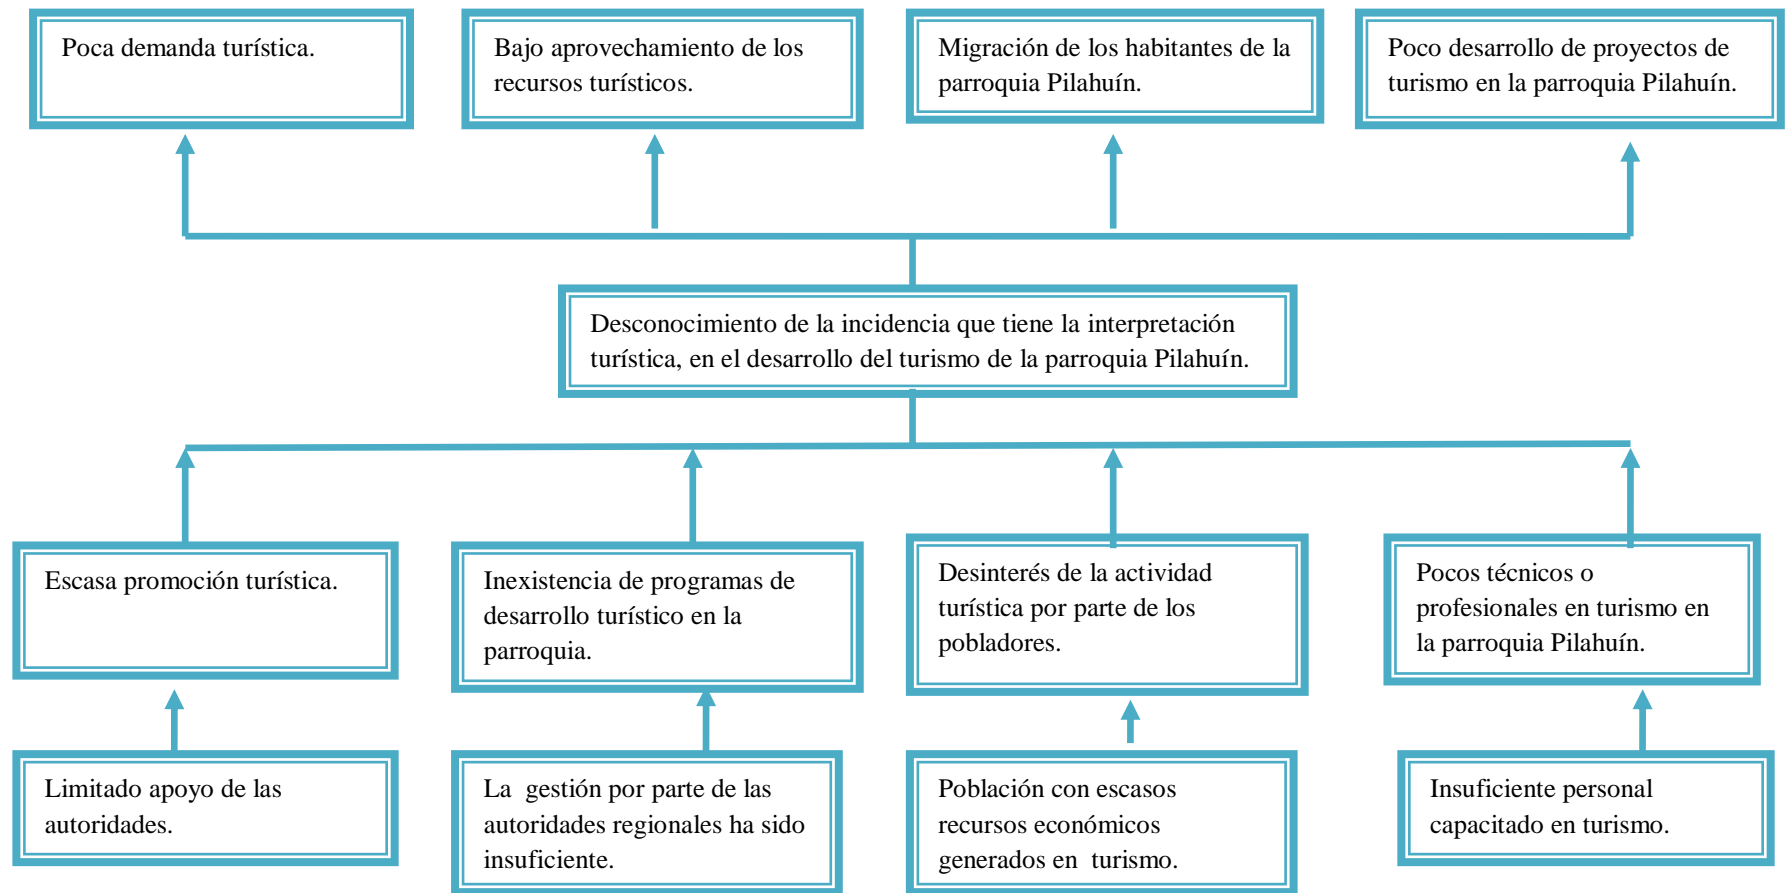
Poca demanda turística.

Bajo aprovechamiento de los recursos turísticos.

Migración de los habitantes de la parroquia Pilahuín.

Poco desarrollo de proyectos de turismo en la parroquia Pilahuín.

Desconocimiento de la incidencia que tiene la interpretación turística, en el desarrollo del turismo de la parroquia Pilahuín.

Escasa promoción turística.

Inexistencia de programas de desarrollo turístico en la parroquia.

Desinterés de la actividad turística por parte de los pobladores.

Pocos técnicos o profesionales en turismo en la parroquia Pilahuín.

Limitado apoyo de las autoridades.

La gestión por parte de las autoridades regionales ha sido insuficiente.

Población con escasos recursos económicos generados en turismo.

Insuficiente personal capacitado en turismo.